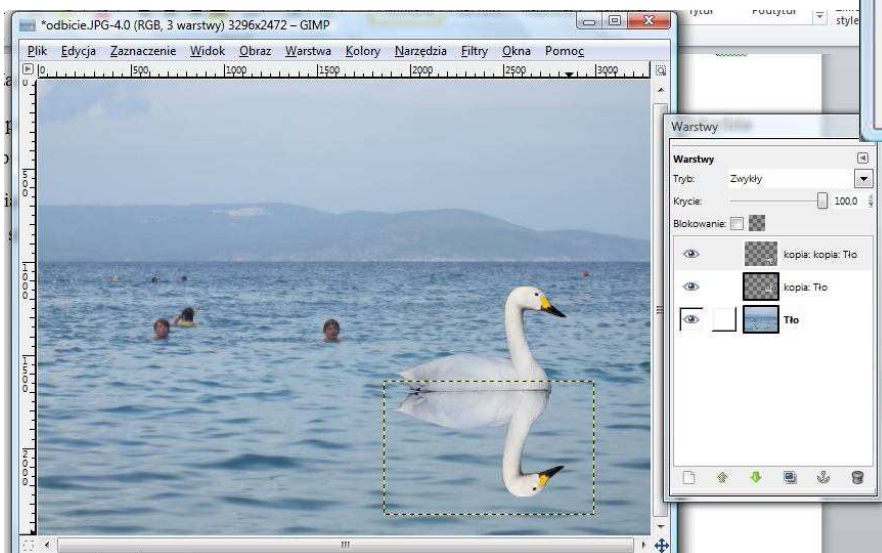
*odbicie.JPG-4.0 (RGB, 3 warstwy) 3296x2472 – GIMP

Plik Edycja Zaznaczenie Widok Obraz Warstwa Kolory Narzędzia Filtry Okna Pomoc

0 500 1000 1500 2000 2500 3000

Tytuł Podtytuł style

Warstwy

Warstwy

Tryb: Zwykły

Krycie: 100,0

Blokowanie:

kopia: kopia: Tło

kopia: Tło

Tło